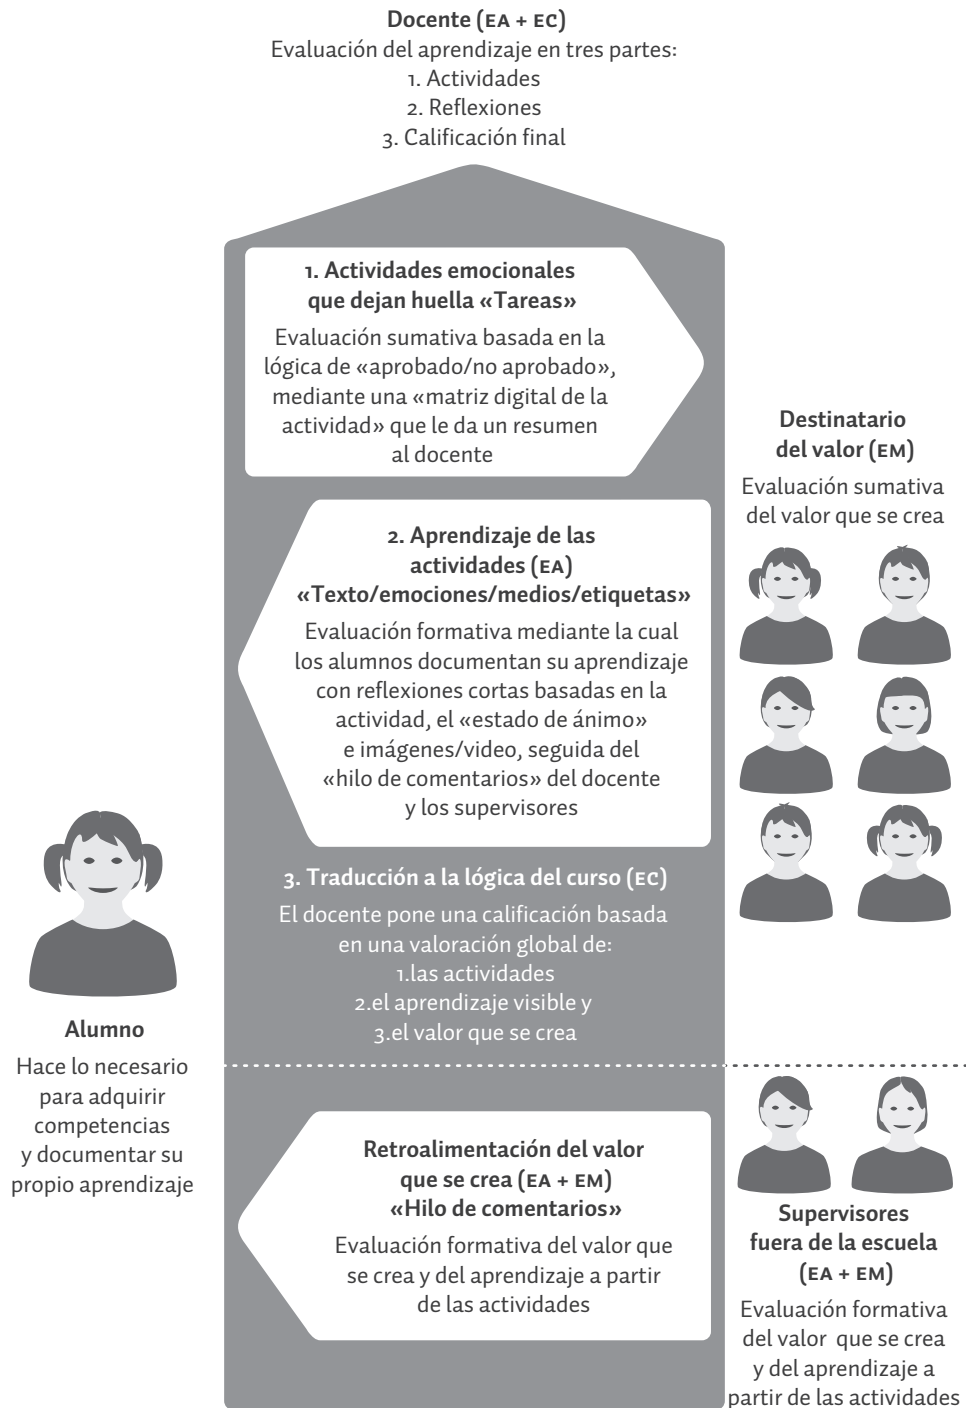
**Docente (EA + EC)**
Evaluación del aprendizaje en tres partes:
1. Actividades
2. Reflexiones
3. Calificación final

**1. Actividades emocionales que dejan huella «Tareas»**
Evaluación sumativa basada en la lógica de «aprobado/no aprobado», mediante una «matriz digital de la actividad» que le da un resumen al docente

**Destinatario del valor (EM)**
Evaluación sumativa del valor que se crea

**2. Aprendizaje de las actividades (EA) «Texto/emociones/medios/etiquetas»**
Evaluación formativa mediante la cual los alumnos documentan su aprendizaje con reflexiones cortas basadas en la actividad, el «estado de ánimo» e imágenes/video, seguida del «hilo de comentarios» del docente y los supervisores

**3. Traducción a la lógica del curso (EC)**
El docente pone una calificación basada en una valoración global de:
1.las actividades
2.el aprendizaje visible y
3.el valor que se crea

**Alumno**
Hace lo necesario para adquirir competencias y documentar su propio aprendizaje

**Retroalimentación del valor que se crea (EA + EM) «Hilo de comentarios»**
Evaluación formativa del valor que se crea y del aprendizaje a partir de las actividades

**Supervisores fuera de la escuela (EA + EM)**
Evaluación formativa del valor que se crea y del aprendizaje a partir de las actividades